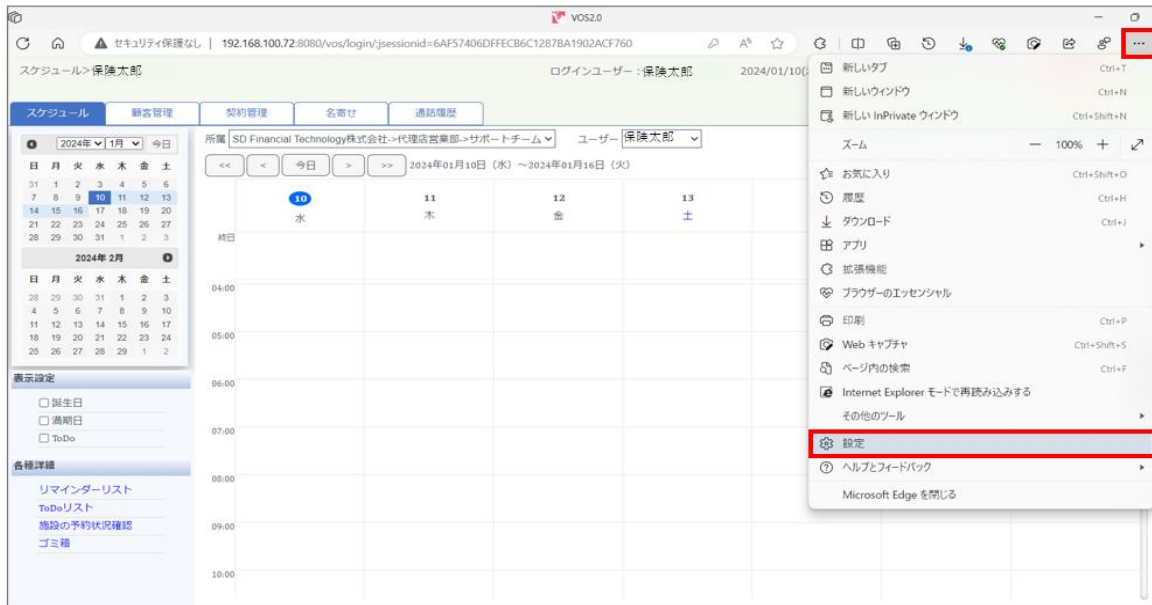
VOS2.0

セキュリティ保護なし | 192.168.100.72:8080/vos/login/;jsessionid=6AF57406DFFECB6C1287BA1902ACF760

スケジュール>保険太郎

ログインユーザー：保険太郎 2024/01/10(

スケジュール 顧客管理 契約管理 名寄せ 通話履歴

2024年 1月 今日

| 日 | 月 | 火 | 水 | 木 | 金 | 土 |
|---|---|---|---|---|---|---|
| 31 | 1 | 2 | 3 | 4 | 5 | 6 |
| 7 | 8 | 9 | 10 | 11 | 12 | 13 |
| 14 | 15 | 16 | 17 | 18 | 19 | 20 |
| 21 | 22 | 23 | 24 | 25 | 26 | 27 |
| 28 | 29 | 30 | 31 | 1 | 2 | 3 |

2024年 2月

| 日 | 月 | 火 | 水 | 木 | 金 | 土 |
|---|---|---|---|---|---|---|
| 28 | 29 | 30 | 31 | 1 | 2 | 3 |
| 4 | 5 | 6 | 7 | 8 | 9 | 10 |
| 11 | 12 | 13 | 14 | 15 | 16 | 17 |
| 18 | 19 | 20 | 21 | 22 | 23 | 24 |
| 25 | 26 | 27 | 28 | 29 | 1 | 2 |

表示設定
□誕生日
□満期日
□ToDo

各種詳細
リマインダーリスト
ToDoリスト
施設の予約状況確認
ゴミ箱

所属 SD Financial Technology株式会社->代理店営業部->サポートチーム ユーザー 保険太郎

<< < 今日 > >> 2024年01月10日（水）～2024年01月16日（火）

10 水 11 木 12 金 13 土

終日
04:00
05:00
06:00
07:00
08:00
09:00
10:00

新しいタブ Ctrl+T
新しいウィンドウ Ctrl+N
新しい InPrivate ウィンドウ Ctrl+Shift+N
ズーム — 100% +
お気に入り Ctrl+Shift+O
履歴 Ctrl+H
ダウンロード Ctrl+J
アプリ
拡張機能
ブラウザーのエッセンシャル
印刷 Ctrl+P
Web キャプチャ Ctrl+Shift+S
ページ内の検索 Ctrl+F
Internet Explorer モードで再読み込みする
その他のツール
設定
ヘルプとフィードバック
Microsoft Edge を閉じる